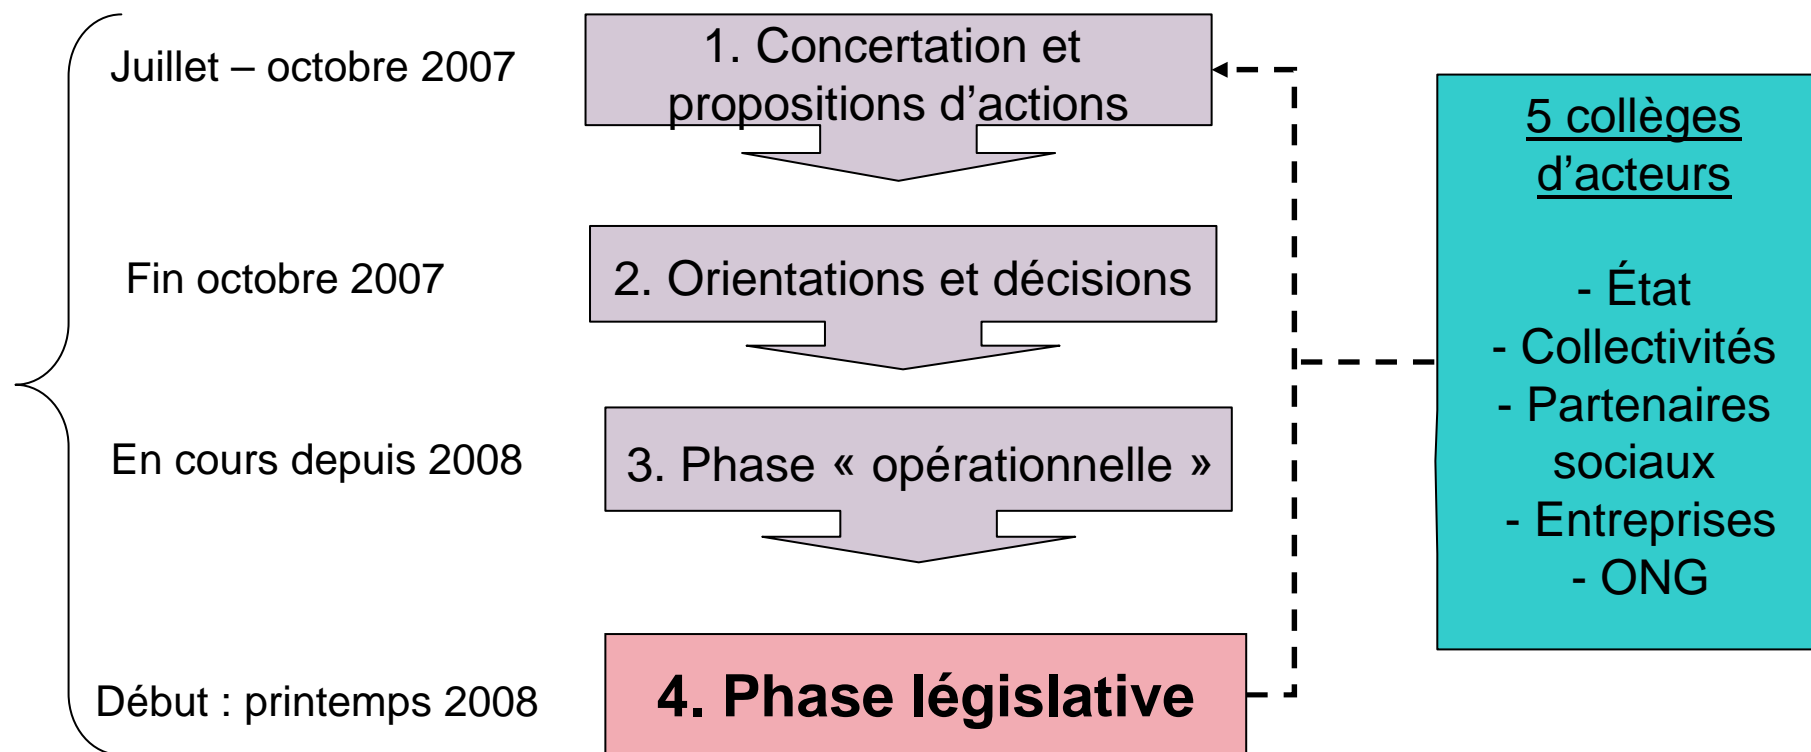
Juillet – octobre 2007

1. Concertation et propositions d'actions

Fin octobre 2007

2. Orientations et décisions

En cours depuis 2008

3. Phase « opérationnelle »

Début : printemps 2008

4. Phase législative

5 collèges d'acteurs

- État
- Collectivités
- Partenaires sociaux
- Entreprises
- ONG